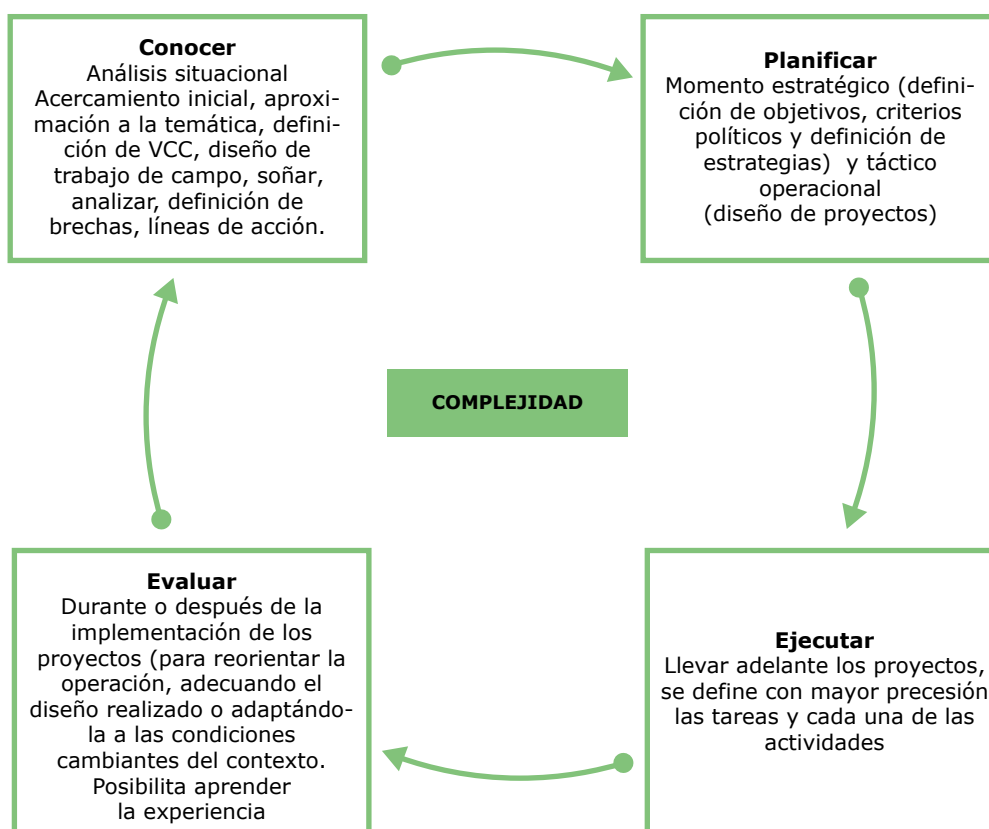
Conocer
Análisis situacional
Acercamiento inicial, aproximación a la temática, definición de VCC, diseño de trabajo de campo, soñar, analizar, definición de brechas, líneas de acción.

Planificar
Momento estratégico (definición de objetivos, criterios políticos y definición de estrategias) y táctico operacional (diseño de proyectos)

COMPLEJIDAD

Evaluar
Durante o después de la implementación de los proyectos (para reorientar la operación, adecuando el diseño realizado o adaptándola a las condiciones cambiantes del contexto. Posibilita aprender la experiencia

Ejecutar
Llevar adelante los proyectos, se define con mayor preceśion las tareas y cada una de las actividades